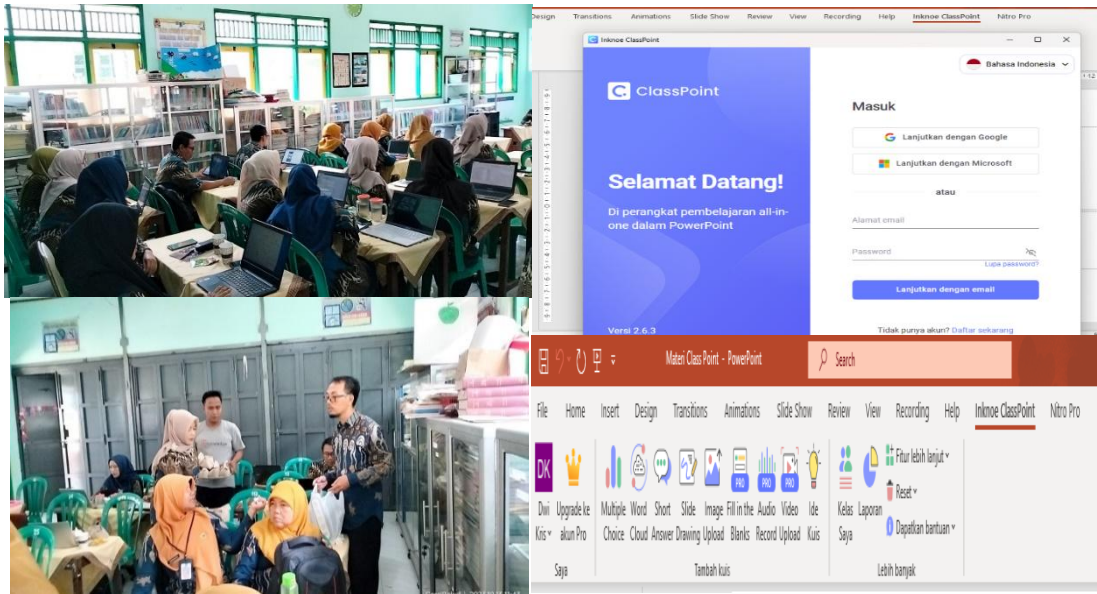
Design Transitions Animations Slide Show Review View Recording Help Inknoe ClassPoint Nitro Pro

Inknoe ClassPoint

ClassPoint

Selamat Datang!

Di perangkat pembelajaran all-in-one dalam PowerPoint

Versi 2.6.3

Bahasa Indonesia

Masuk

Lanjutkan dengan Google

Lanjutkan dengan Microsoft

atau

Alamat email

Password

Lupa password?

Lanjutkan dengan email

Tidak punya akun? Daftar sekarang

Materi Class Point - PowerPoint

Search

File Home Insert Design Transitions Animations Slide Show Review View Recording Help Inknoe ClassPoint Nitro Pro

DK

Dwi Kris

Upgrade ke akun Pro

Saya

Multiple Choice

Word Cloud

Short Answer

Slide Drawing

Image Upload

Fill in the Blanks

Audio Record

Video Upload

Ide Kuis

Tambah kuis

Kelas Saya

Laporan

Fitur lebih lanjut

Reset

Dapatkan bantuan

Lebih banyak